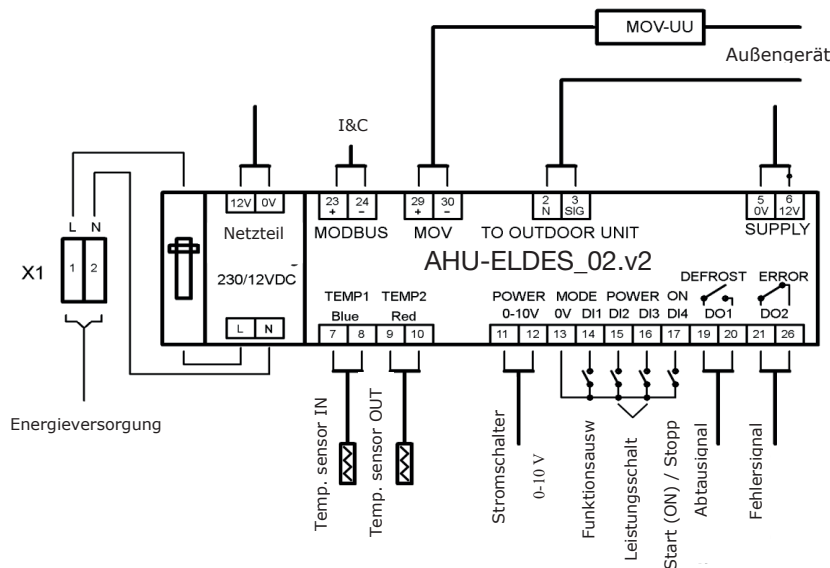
MOV-UU

Außengerät

I&C

12V 0V

23 + 24 -

29 + 30 -

2 N 3 SiG

5 0V 6 12V

Netzteil

MODBUS MOV TO OUTDOOR UNIT

SUPPLY

X1

L N

1 2

230/12VDC

AHU-ELDES_02.v2

DEFROST ERROR

TEMP1 Blue TEMP2 Red

POWER 0-10V

MODE 0V

POWER DI1 DI2 DI3

ON DI4

DO1 DO2

L N

7 8 9 10

11 12 13 14 15 16 17 19 20 21 26

Energieversorgung

Temp. sensor IN

Temp. sensor OUT

Stromschalter

0-10 V

Funktionsausw

Leistungsschalt

Start (ON) / Stopp

Abtausignal

Fehlersignal